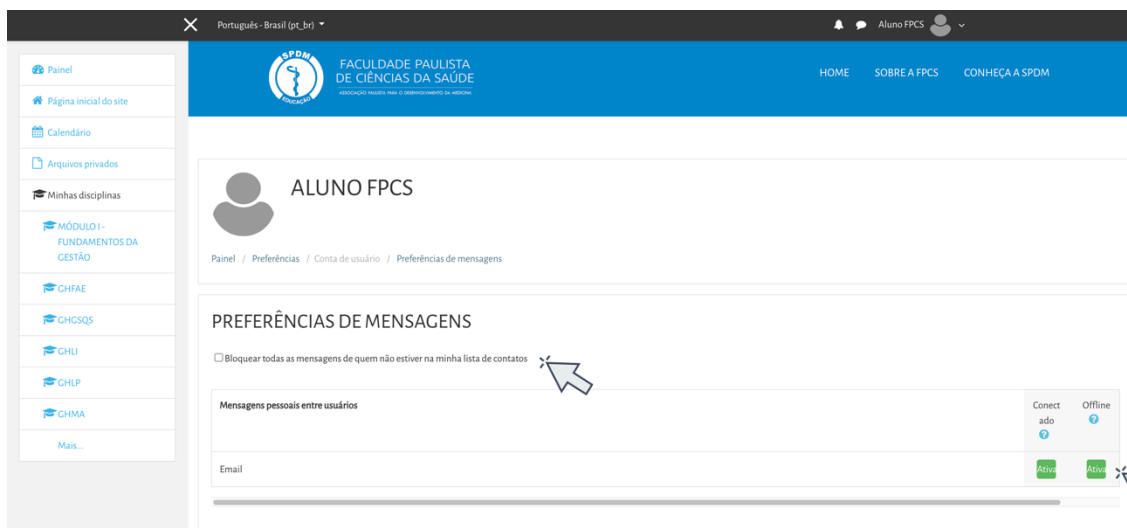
Português - Brasil (pt_br)

Aluno FPCS

Painel

Página inicial do site

Calendário

Arquivos privados

Minhas disciplinas

MÓDULO I - FUNDAMENTOS DA GESTÃO

GHFAE

GHGSQS

GHLI

GHLP

GHMA

Mais...

SPDM EDUCAÇÃO

FACULDADE PAULISTA DE CIÊNCIAS DA SAÚDE

ASSOCIAÇÃO PAULISTA PARA O DESENVOLVIMENTO DA MEDICINA

HOME SOBRE A FPCS CONHEÇA A SPDM

ALUNO FPCS

Painel / Preferências / Conta de usuário / Preferências de mensagens

PREFERÊNCIAS DE MENSAGENS

Bloquear todas as mensagens de quem não estiver na minha lista de contatos

| Mensagens pessoais entre usuários | Conectado | Offline |
|---|---|---|
| Email | Ativa | Ativa |